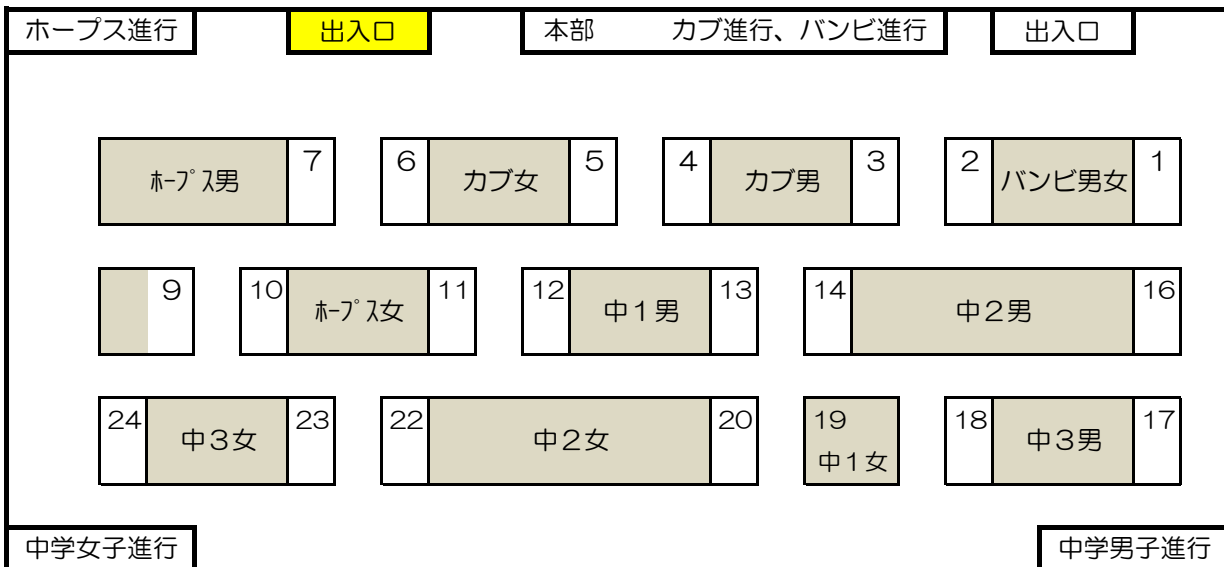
ホープス進行

出入口

本部 カブ進行、バンビ進行

出入口

ﾎｰﾌﾟｽ男 7

6 カブ女 5

4 カブ男 3

2 バンビ男女 1

9

10 ﾎｰﾌﾟｽ女 11

12 中1男 13

14 中2男 16

24 中3女 23

22 中2女 20

19 中1女

18 中3男 17

中学女子進行

中学男子進行